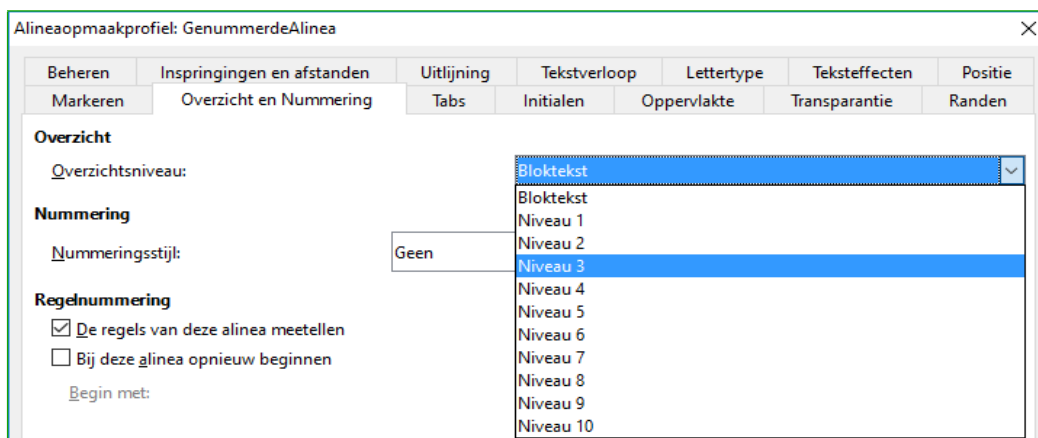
Alineaopmaakprofiel: GenummerdeAlinea

×

Beheren | Inspringingen en afstanden | Uitlijning | Tekstverloop | Lettertype | Teksteffecten | Positie
Markeren | Overzicht en Nummering | Tabs | Initialen | Oppervlakte | Transparantie | Randen

Overzicht

Overzichtsniveau: Bloktekst

Bloktekst
Niveau 1
Niveau 2
Niveau 3
Niveau 4
Niveau 5
Niveau 6
Niveau 7
Niveau 8
Niveau 9
Niveau 10

Nummering

Nummeringsstijl: Geen

Regelnummering

De regels van deze alinea meetellen

Bij deze alinea opnieuw beginnen

Begin met: